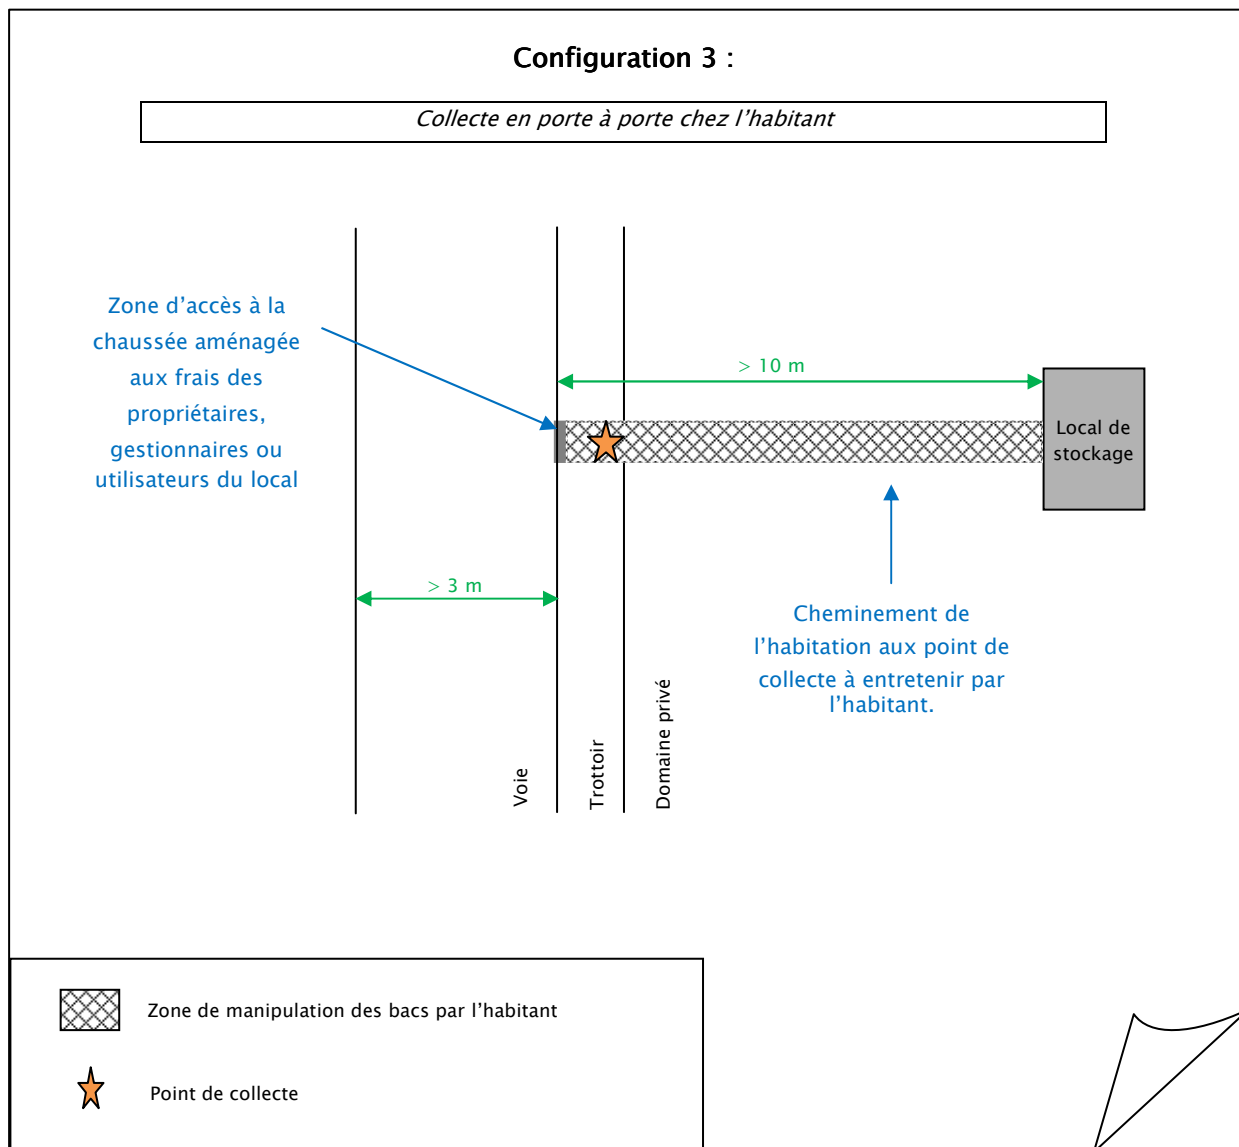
Configuration 3 :

Collecte en porte à porte chez l'habitant

Zone d'accès à la chaussée aménagée aux frais des propriétaires, gestionnaires ou utilisateurs du local

> 10 m

Local de stockage

> 3 m

Cheminement de l'habitation aux point de collecte à entretenir par l'habitant.

Voie

Trottoir

Domaine privé

Zone de manipulation des bacs par l'habitant

Point de collecte